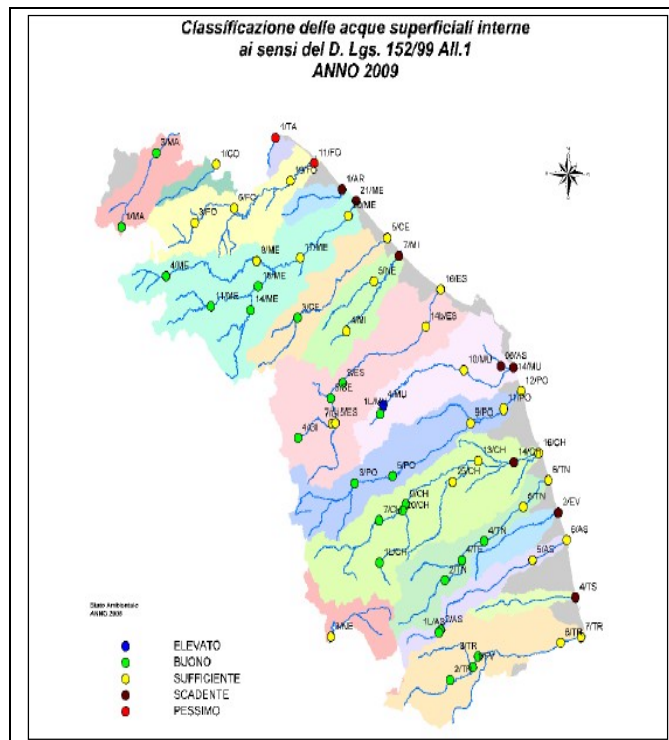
Classificazione delle acque superficiali interne
ai sensi del D. Lgs. 152/99 All.1
ANNO 2009

1/TA
11/FO
3/MA
1/CO
10/FO
1/AR
21/ME
3/ME
1/MA
3/FO
6/FO
5/CE
7/NI
9/ME
4/ME
17/ME
16/ME
5/NE
16/ES
11/ME
14/ME
3/CE
14/ES
4/NI
10/MU
6/AS
14/MU
12/PO
8/ES
1/MU
11/PO
7/ES
4/GI
9/PO
16/CH
14/CH
13/CH
6/TN
3/PO
5/PO
5/CH
7/CH
20/CH
2/EV
6/TN
4/TN
6/AS
1/CH
4/TE
5/AS
2/TN
4/TS
6/AE
1/AS
7/TR
8/TR
2/TR

Stato Ambientale
ANNO 2009

ELEVATO
BUONO
SUFFICIENTE
SCADENTE
PESSIMO